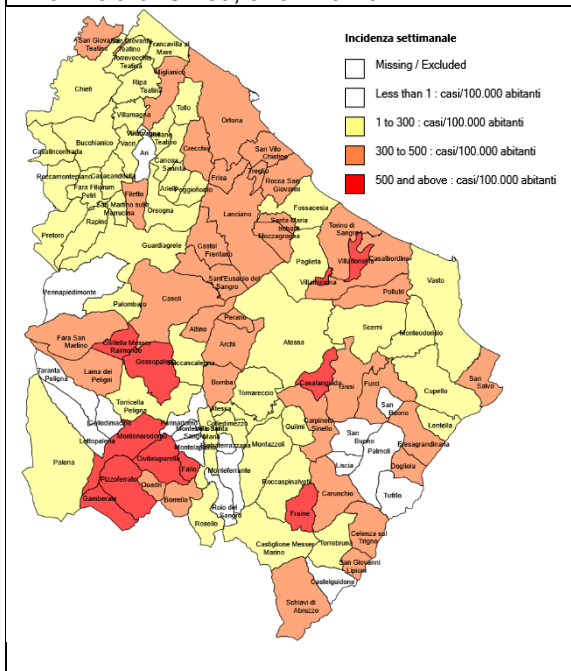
Incidenza settimanale
Missing / Excluded
Less than 1 : casi/100.000 abitanti
1 to 300 : casi/100.000 abitanti
300 to 500 : casi/100.000 abitanti
500 and above : casi/100.000 abitanti

San Giovanni Teatino
San Giovanni Teatino
Francavilla al Mare
Torrevecchia Teatina
Miglianico
Chieti
Ripa Teatina
Tollo
Villamagna
Bucchianico
Vacri
Ari
Giuliano Teatino
Ortona
Casalincontrada
Crecchio
Canosa Sannita
San Vito Chietino
Roccamontepiano
Casacanditella
Frisa
Treglio
Rocca San Giovanni
Fara Filiorum Petri
Filetto
Arielli
Poggiofiorito
San Martino sulla Marrucina
Orsogna
Lanciano
Fossacesia
Rapino
Santa Maria Imbaro
Mozzagrogna
Torino di Sangro
Pretoro
Guardiagrele
Castel Frentano
Paglieta
Villalfonsina
Casalbordino
Sant'Eusanio del Sangro
Villa Santa Maria
Pennapiedimonte
Palombaro
Casoli
Pollutri
Vasto
Perano
Atessa
Scerni
Monteodorisio
Altino
Fara San Martino
Civitella Messer Raimondo
Archi
Gessopalena
Roccascalegna
Lama dei Peligni
Casalanguida
Furci
San Salvo
Taranta Peligna
Bomba
Gissi
Cupello
Tornareccio
San Buono
Torricella Peligna
Colledimacine
Carpineto Sinello
Lentella
Lettopalena
Pennadomo
Montebello sul Sangro
Colledimezzo
Guilmi
San Buono
Montenerodomo
Civitaluparella
Sangro Maria
Montelapiano
Pietraferrazzana
Montazzoli
Palmoli
Fresagrandinaria
Palena
Fallo
Monteferrante
Liscia
Dogliola
Pizzoferrato
Quadri
Roccaspinalveti
Carunchio
Gamberale
Borrello
Tufillo
Rosello
Rolo del Sangro
Fraine
Castiglione Messer Marino
Torrebruna
Celenza sul Trigno
San Giovanni Lipioni
Castelguidone
Schiavi di Abruzzo